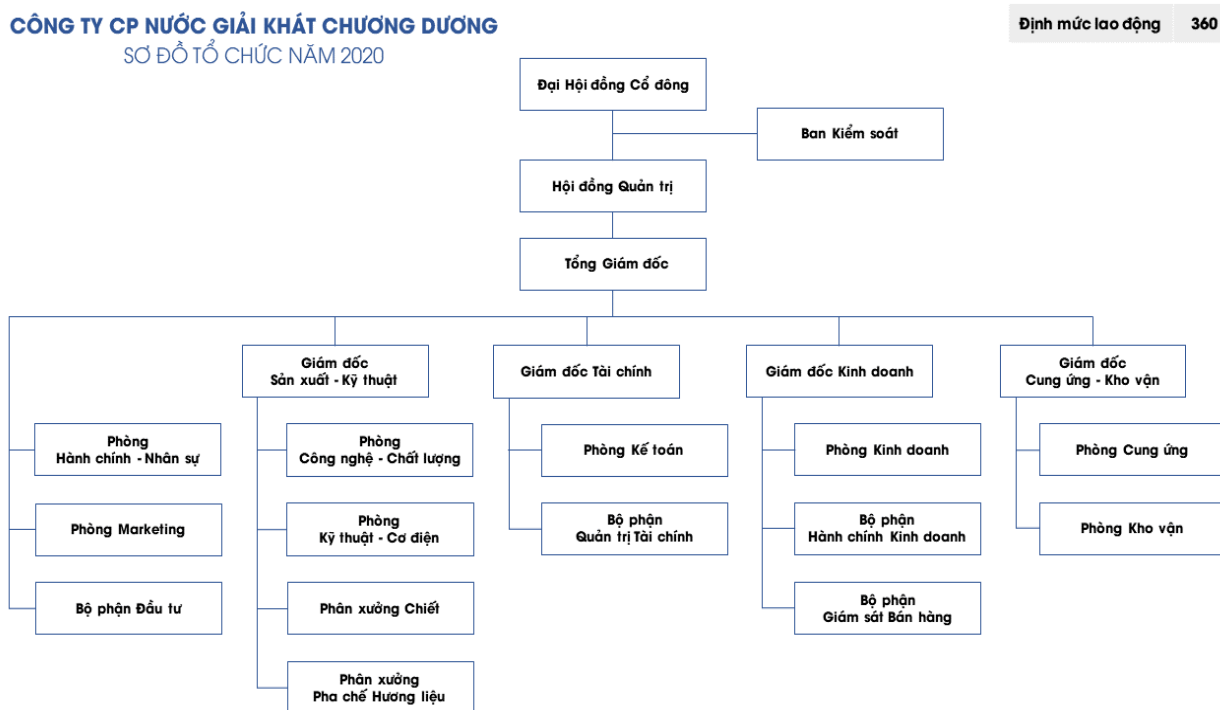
CÔNG TY CP NƯỚC GIẢI KHÁT CHƯƠNG DƯƠNG
SƠ ĐỒ TỔ CHỨC NĂM 2020

Định mức lao động 360

Đại Hội đồng Cổ đông

Ban Kiểm soát

Hội đồng Quản trị

Tổng Giám đốc

Phòng Hành chính - Nhân sự

Phòng Marketing

Bộ phận Đầu tư

Giám đốc Sản xuất - Kỹ thuật

Phòng Công nghệ - Chất lượng

Phòng Kỹ thuật - Cơ điện

Phân xưởng Chiết

Phân xưởng Pha chế Hương liệu

Giám đốc Tài chính

Phòng Kế toán

Bộ phận Quản trị Tài chính

Giám đốc Kinh doanh

Phòng Kinh doanh

Bộ phận Hành chính Kinh doanh

Bộ phận Giám sát Bán hàng

Giám đốc Cung ứng - Kho vận

Phòng Cung ứng

Phòng Kho vận